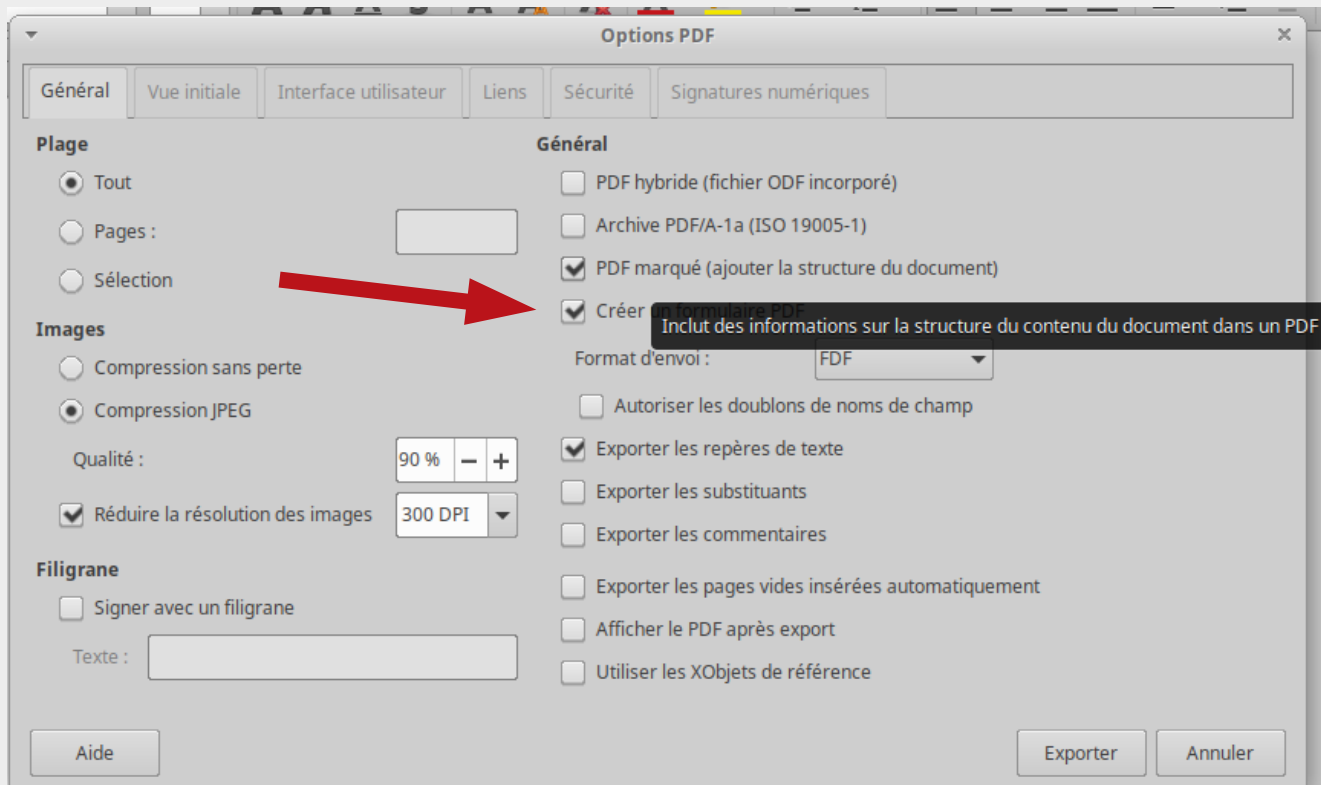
Options PDF

Général | Vue initiale | Interface utilisateur | Liens | Sécurité | Signatures numériques

Plage

Tout

Pages :

Sélection

Images

Compression sans perte

Compression JPEG

Qualité : 90 % − +

Réduire la résolution des images 300 DPI

Filigrane

Signer avec un filigrane

Texte :

Général

PDF hybride (fichier ODF incorporé)

Archive PDF/A-1a (ISO 19005-1)

PDF marqué (ajouter la structure du document)

Créer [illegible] formulaire PDF

Inclut des informations sur la structure du contenu du document dans un PDF

Format d'envoi : FDF

Autoriser les doublons de noms de champ

Exporter les repères de texte

Exporter les substituants

Exporter les commentaires

Exporter les pages vides insérées automatiquement

Afficher le PDF après export

Utiliser les XObjets de référence

Aide

Exporter

Annuler